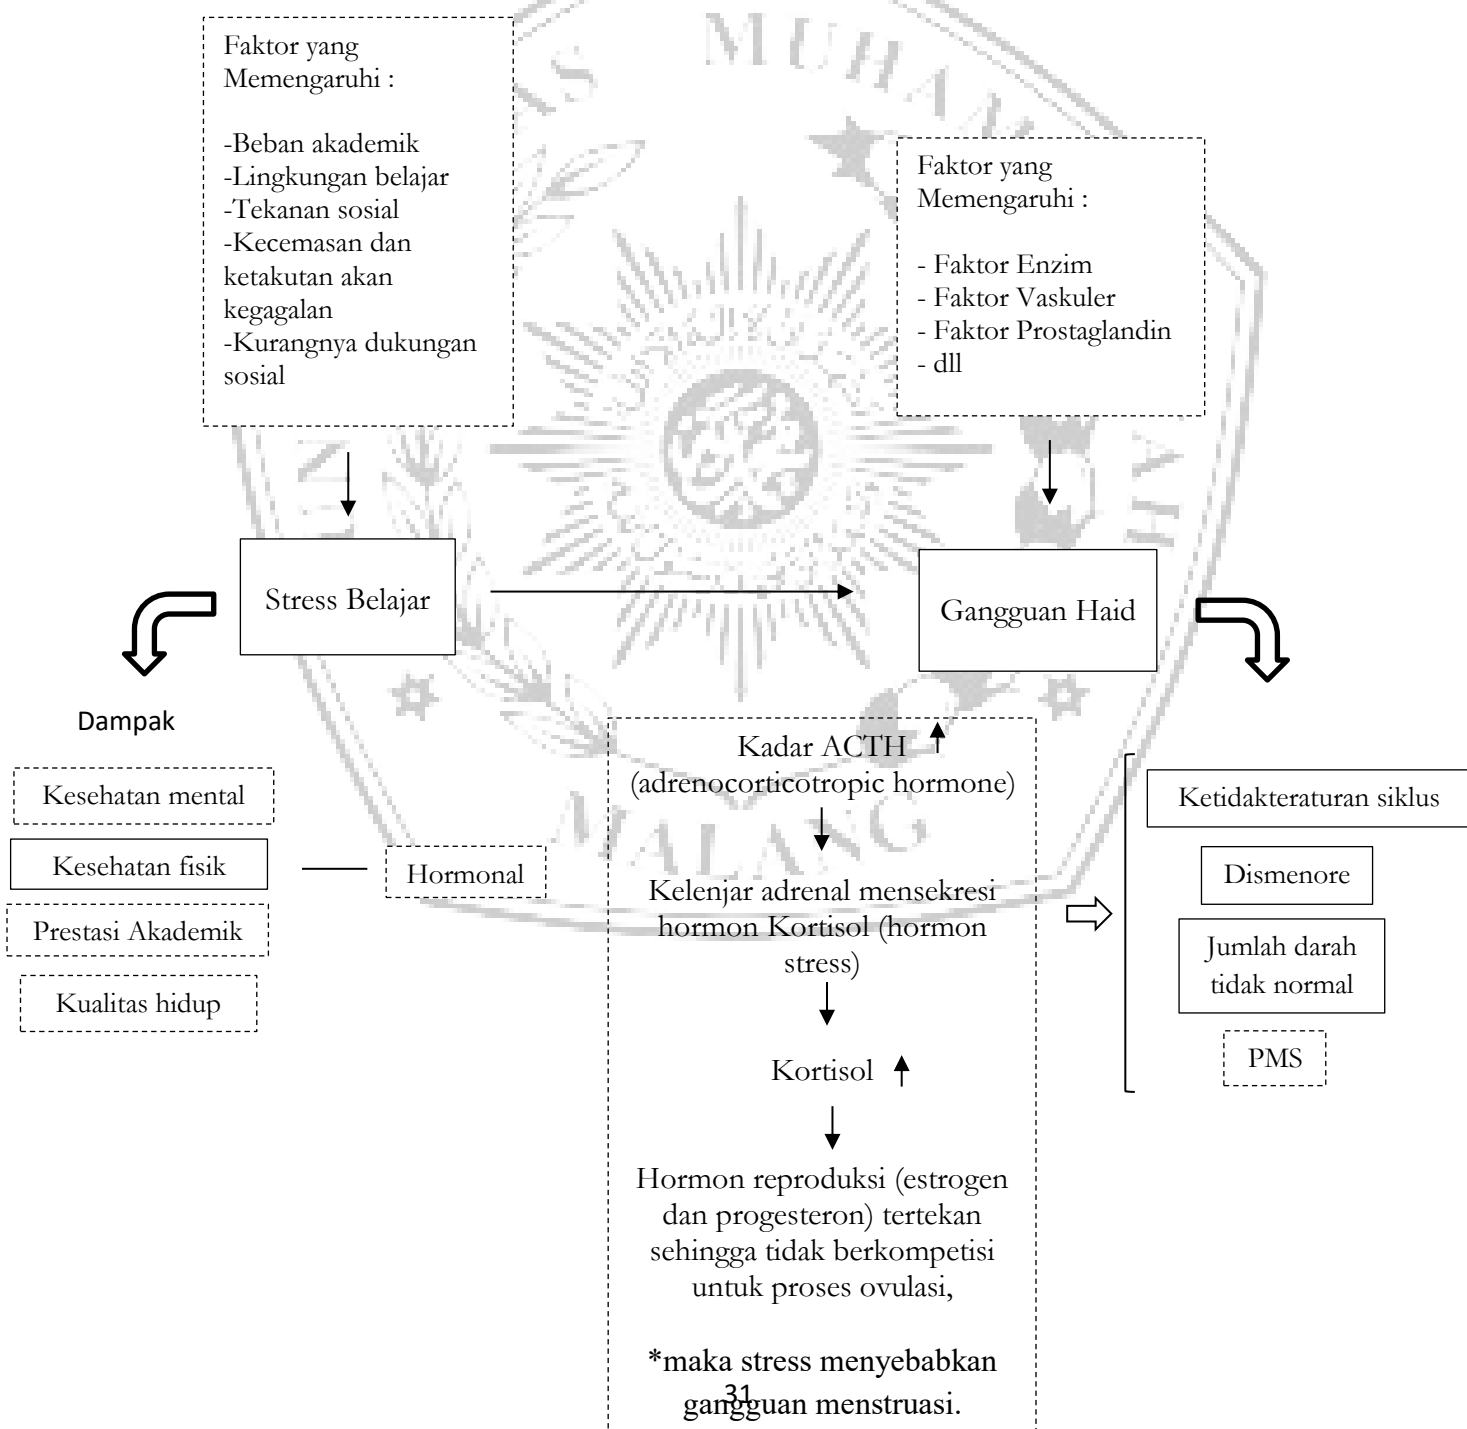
Faktor yang Memengaruhi :

-Beban akademik
-Lingkungan belajar
-Tekanan sosial
-Kecemasan dan ketakutan akan kegagalan
-Kurangnya dukungan sosial

Faktor yang Memengaruhi :

- Faktor Enzim
- Faktor Vaskuler
- Faktor Prostaglandin
- dll

Stress Belajar

Gangguan Haid

Dampak

Kesehatan mental

Kesehatan fisik

Prestasi Akademik

Kualitas hidup

Hormonal

Kadar ACTH ↑ (adrenocorticotropic hormone)

Kelenjar adrenal mensekresi hormon Kortisol (hormon stress)

Kortisol ↑

Hormon reproduksi (estrogen dan progesteron) tertekan sehingga tidak berkompetisi untuk proses ovulasi,

*maka stress menyebabkan gangguan menstruasi.

Ketidakteraturan siklus

Dismenore

Jumlah darah tidak normal

PMS

31